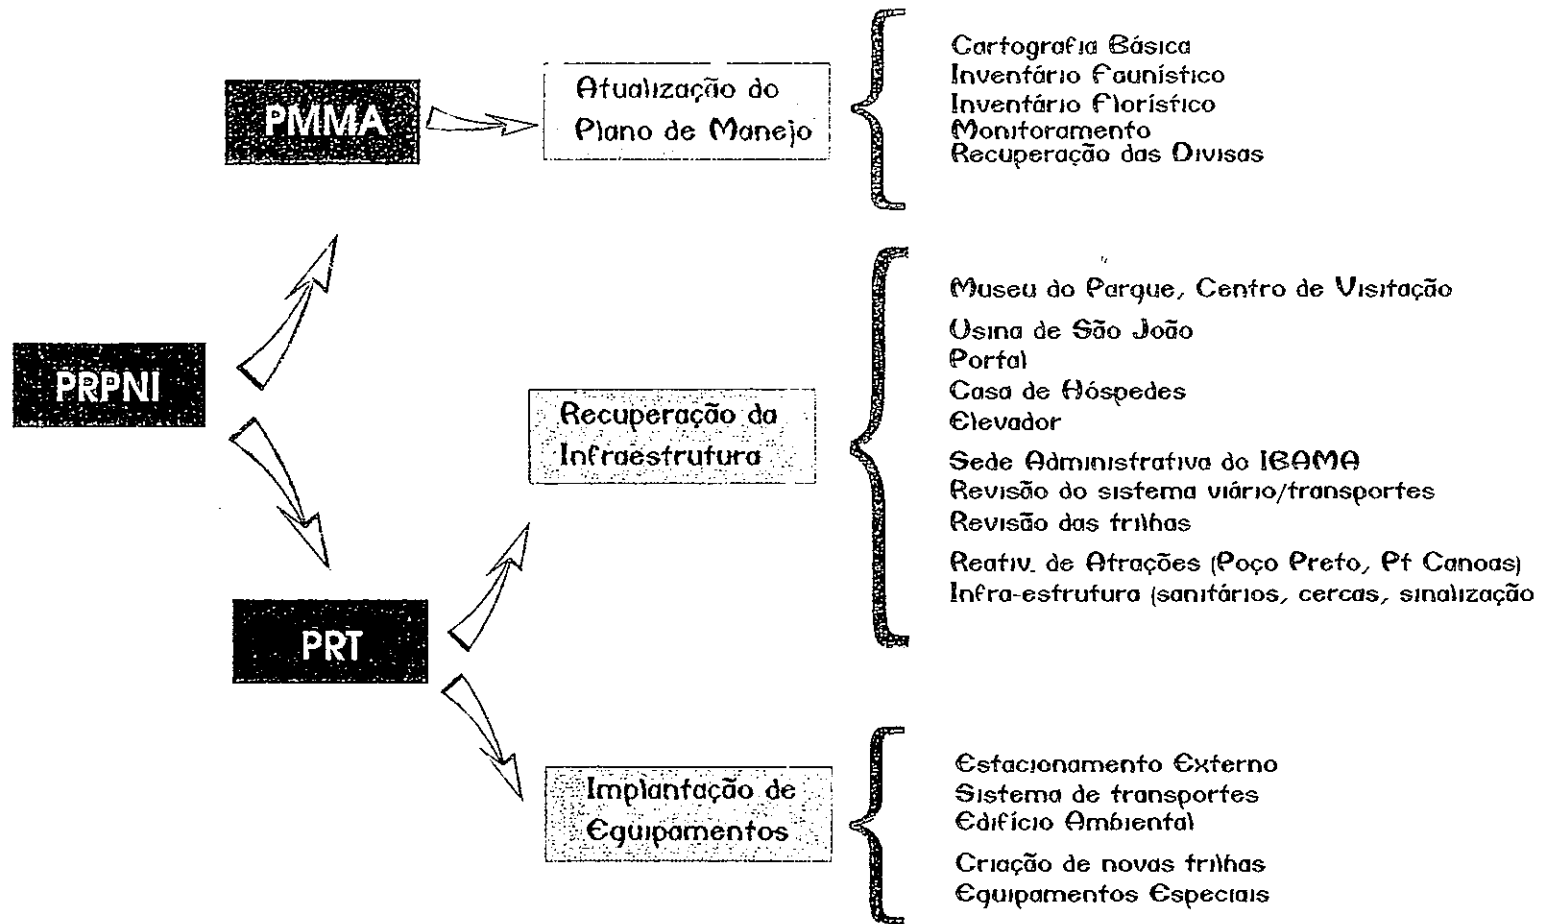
PMMA

Atualização do Plano de Manejo

Cartografia Básica
Inventário Faunístico
Inventário Florístico
Monitoramento
Recuperação das Divisas

PRPNI

Museu do Parque, Centro de Visitação
Usina de São João
Portal
Casa de Hóspedes
Elevador
Sede Administrativa do IBAMA
Revisão do sistema viário/transportes
Revisão das trilhas
Reativ. de Atrações (Poço Preto, Pt Canoas)
Infra-estrutura (sanitários, cercas, sinalização

Recuperação da Infraestrutura

PRT

Implantação de Equipamentos

Estacionamento Externo
Sistema de transportes
Edifício Ambiental
Criação de novas trilhas
Equipamentos Especiais